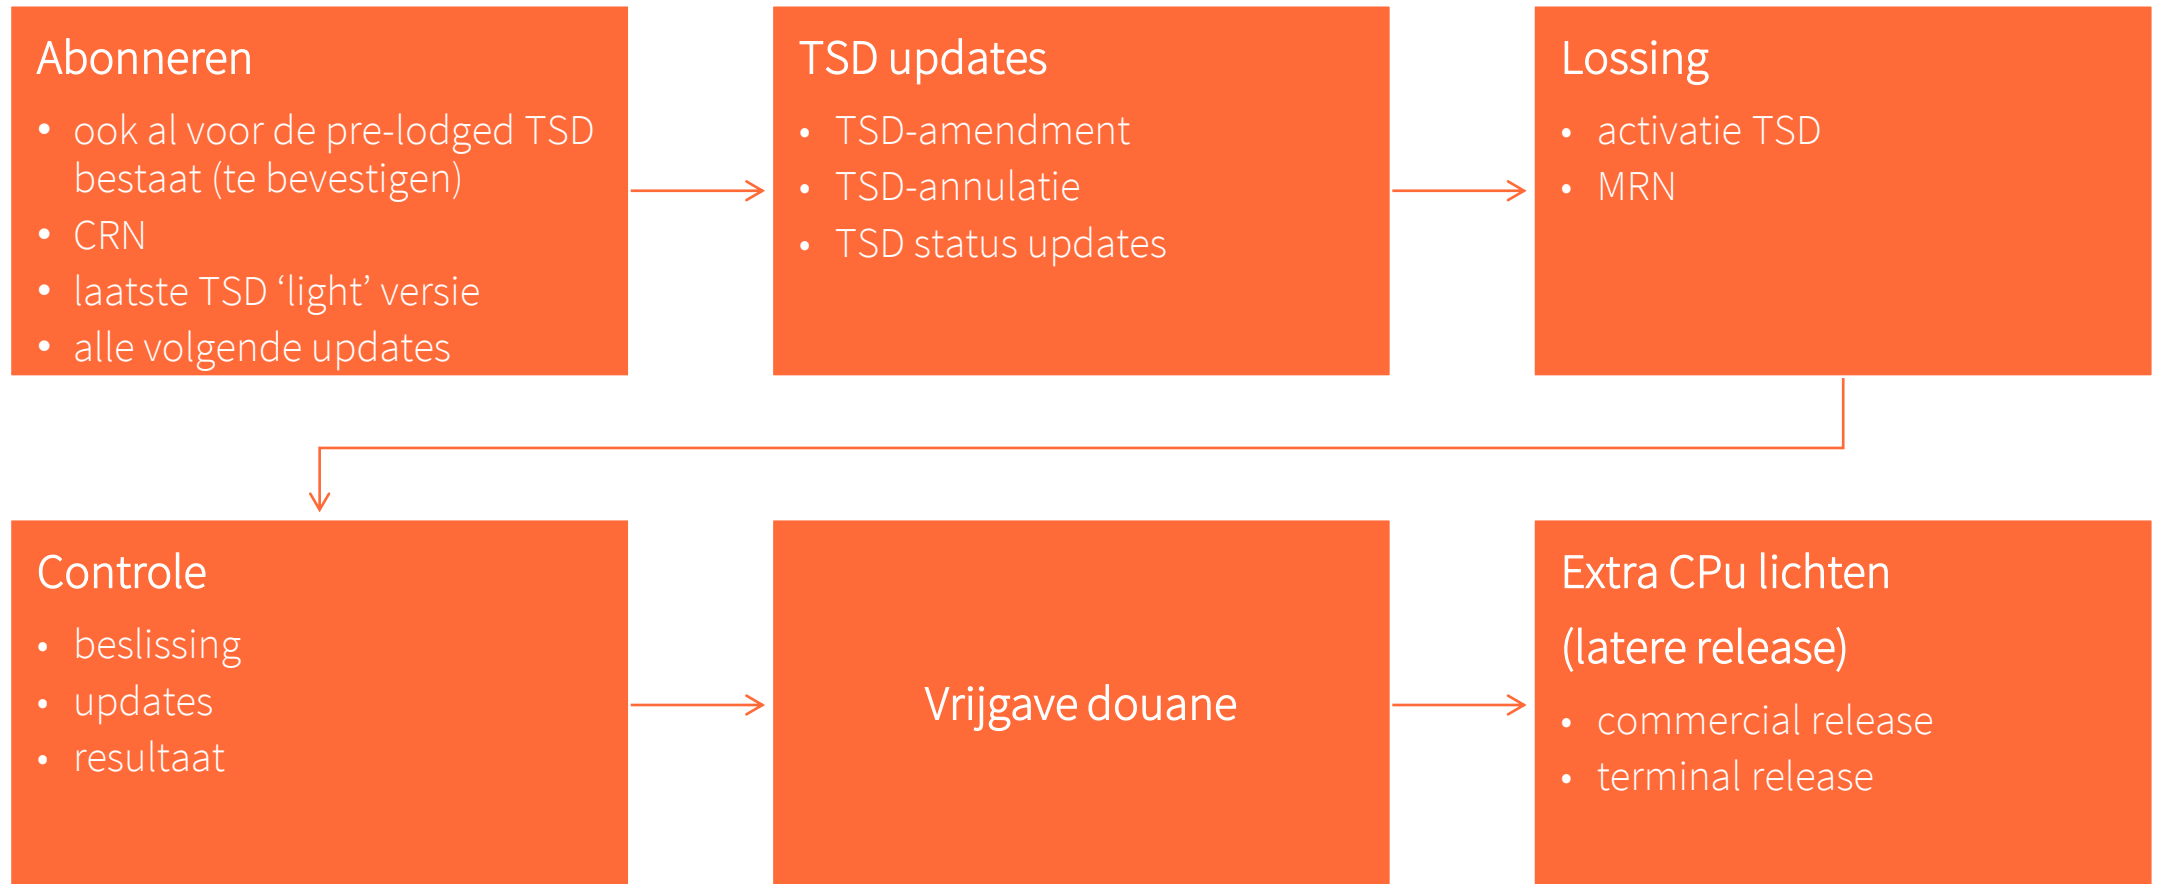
Abonneren

- ook al voor de pre-lodged TSD bestaat (te bevestigen)
- CRN
- laatste TSD ‘light’ versie
- alle volgende updates

TSD updates

- TSD-amendment
- TSD-annulatie
- TSD status updates

Lossing

- activatie TSD
- MRN

Controle

- beslissing
- updates
- resultaat

Vrijgave douane

Extra CPu lichten (latere release)

- commercial release
- terminal release